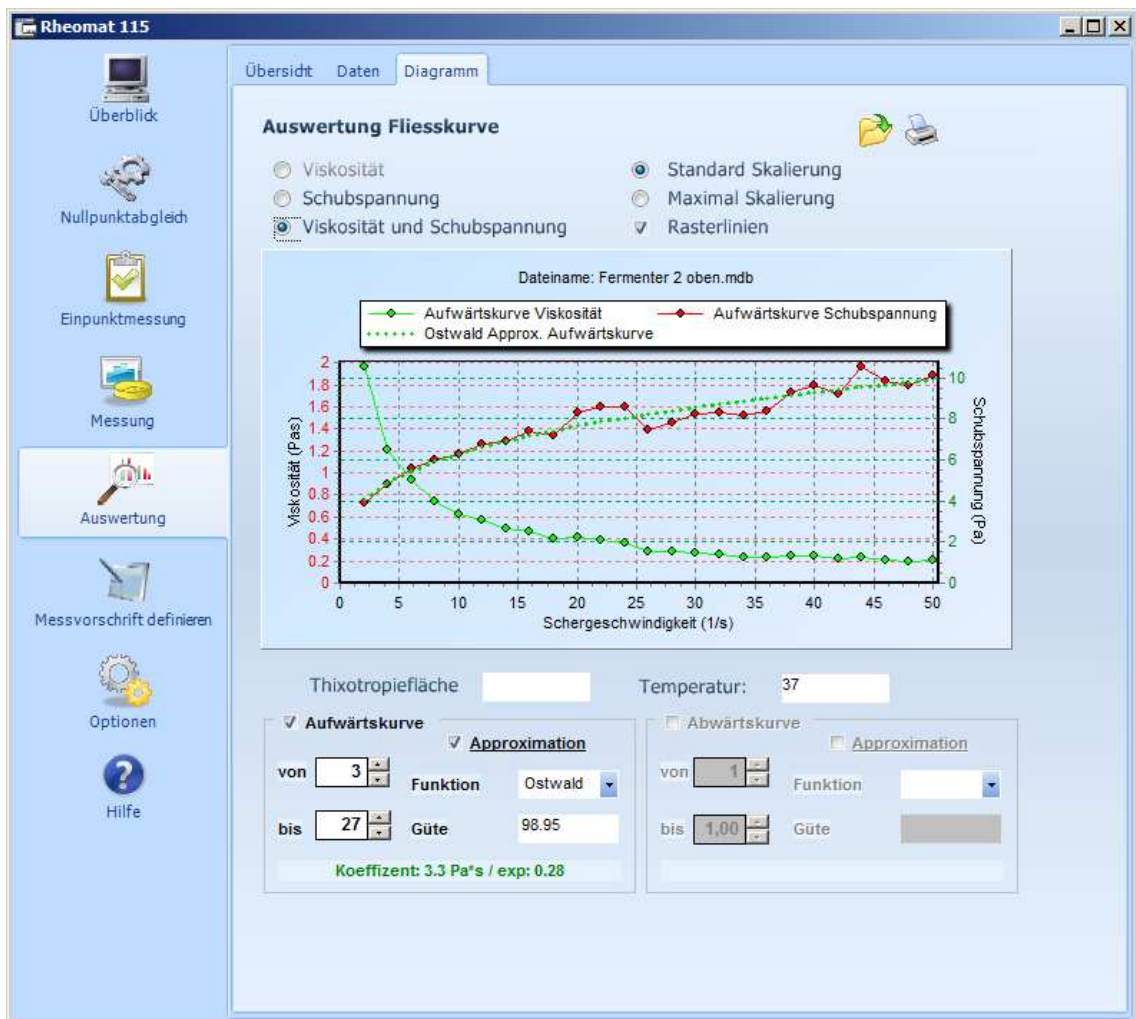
Rheomat 115

Überblick

Nullpunktabgleich

Einpunktmessung

Messung

Auswertung

Messvorschrift definieren

Optionen

Hilfe

Übersicht Daten Diagramm

Auswertung Fliesskurve

Viskosität
Schubspannung
Viskosität und Schubspannung

Standard Skalierung
Maximal Skalierung
Rasterlinien

Dateiname: Fermenter 2 oben.mdb

Aufwärtskurve Viskosität
Aufwärtskurve Schubspannung
Ostwald Approx. Aufwärtskurve

Viskosität (Pas)
2
1.8
1.6
1.4
1.2
1
0.8
0.6
0.4
0.2
0

Schubspannung (Pa)
10
8
6
4
2
0

0 5 10 15 20 25 30 35 40 45 50
Schergeschwindigkeit (1/s)

Thixotropiefläche

Temperatur: 37

Aufwärtskurve
Approximation
von 3
Funktion Ostwald
bis 27
Güte 98.95
Koeffizent: 3.3 Pa*s / exp: 0.28

Abwärtskurve
Approximation
von 1
Funktion
bis 1,00
Güte